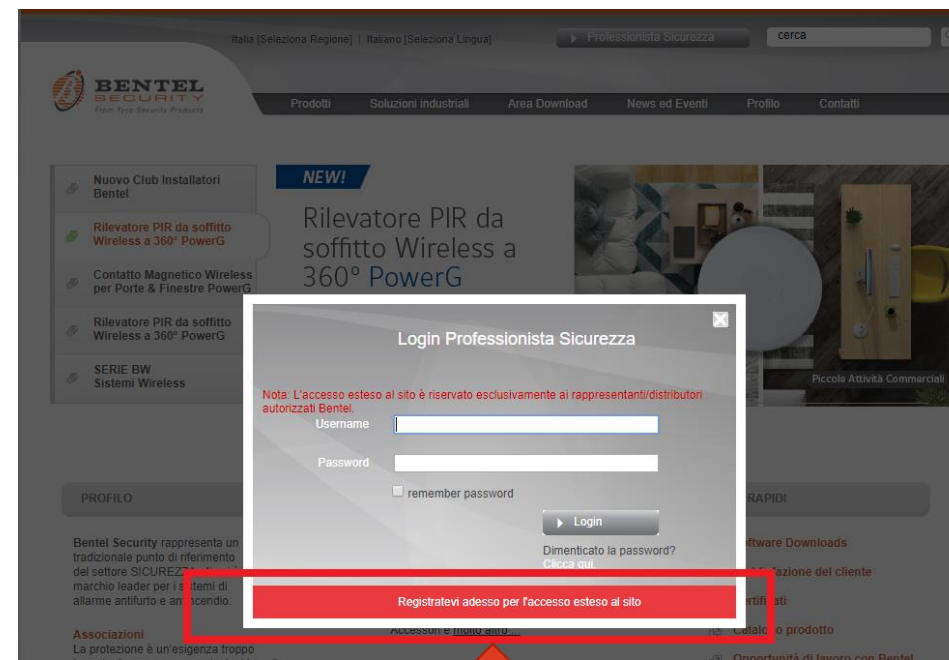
Italia [Seleziona Regione] | Italiano [Seleziona Lingua]

Professionista Sicurezza

cerca

BENTEL SECURITY
From Tyco Security Products

Prodotti Soluzioni industriali Area Download News ed Eventi Profilo Contatti

Nuovo Club Installatori Bentel

Rilevatore PIR da soffitto Wireless a 360° PowerG

Contatto Magnetico Wireless per Porte & Finestre PowerG

Rilevatore PIR da soffitto Wireless a 360° PowerG

SERIE BW Sistemi Wireless

NEW!

Rilevatore PIR da soffitto Wireless a 360° PowerG

Piccole Attività Commerciali

Login Professionista Sicurezza

Nota: L'accesso esteso al sito è riservato esclusivamente ai rappresentanti/distributori autorizzati Bentel.

Username

Password

remember password

Login

Dimenticato la password?
Clicca qui.

Registratevi adesso per l'accesso esteso al sito

PROFILO

Bentel Security rappresenta un tradizionale punto di riferimento del settore SICUREZZ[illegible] marchio leader per i s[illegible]temi di allarme antifurto e an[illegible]cendio.

Associazioni
La protezione è un'esigenza troppo

Accessori e molto altro ...

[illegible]RAPIDI

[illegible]ftware Downloads

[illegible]fazione del cliente

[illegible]rtifi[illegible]ati

Catalo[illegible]o prodotto

Opportunità di lavoro con Bentel